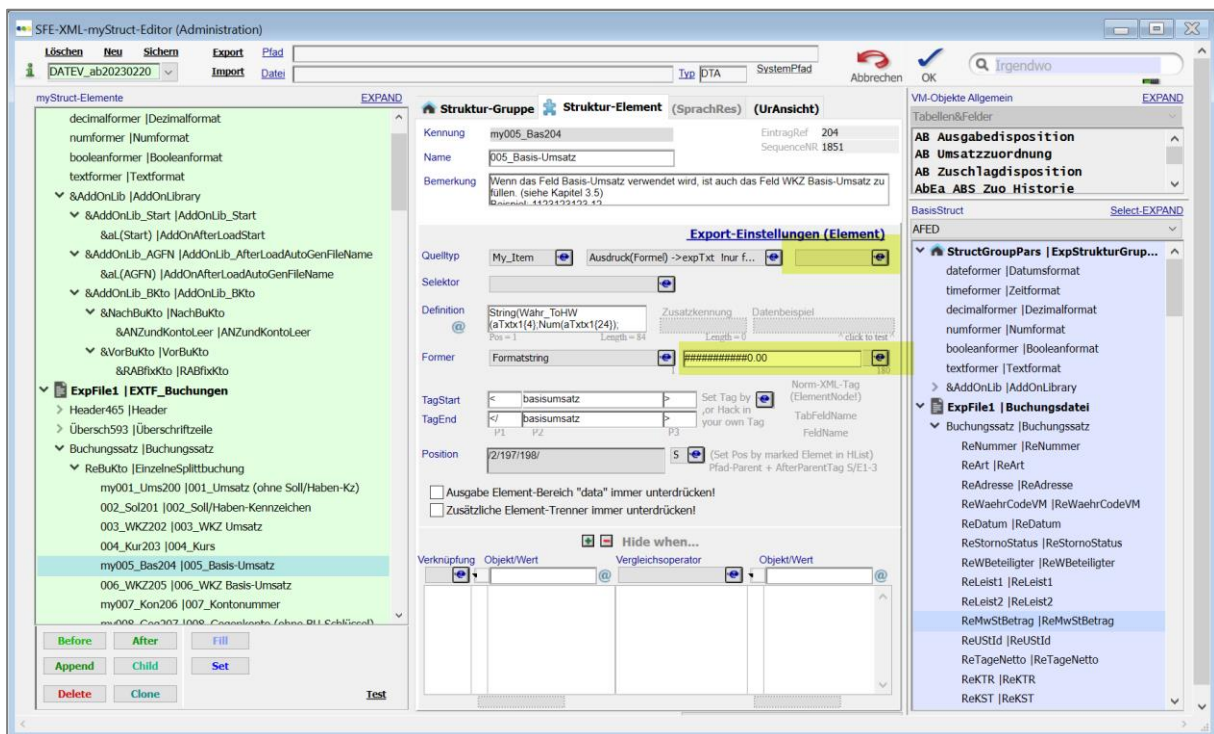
SFE-XML-myStruct-Editor (Administration)

Löschen Neu Sichern Export Pfad
DATEV_ab20230220 Import Datei Typ DTA SystemPfad Abbrechen OK Irgendwo

myStruct-Elemente EXPAND
decimalformer |Dezimalformat
numformer |Numformat
booleanformer |Booleanformat
textformer |Textformat
&AddOnLib |AddOnLibrary
&AddOnLib_Start |AddOnLib_Start
&aL(Start) |AddOnAfterLoadStart
&AddOnLib_AGFN |AddOnLib_AfterLoadAutoGenFileName
&aL(AGFN) |AddOnAfterLoadAutoGenFileName
&AddOnLib_BKto |AddOnLib_BKto
&NachBuKto |NachBuKto
&ANZundKontoLeer |ANZundKontoLeer
&VorBuKto |VorBuKto
&RABfixKto |RABfixKto
ExpFile1 |EXTF_Buchungen
Header465 |Header
Übersch593 |Überschriftzeile
Buchungssatz |Buchungssatz
ReBuKto |EinzelneSplittbuchung
my001_Ums200 |001_Umsatz (ohne Soll/Haben-Kz)
002_Sol201 |002_Soll/Haben-Kennzeichen
003_WKZ202 |003_WKZ Umsatz
004_Kur203 |004_Kurs
my005_Bas204 |005_Basis-Umsatz
006_WKZ205 |006_WKZ Basis-Umsatz
my007_Kon206 |007_Kontonummer
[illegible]

Before After Fill
Append Child Set
Delete Clone Test

Struktur-Gruppe Struktur-Element (SprachRes) (UrAnsicht)
Kennung my005_Bas204 EintragRef 204 SequenceNR 1851
Name 005_Basis-Umsatz
Bemerkung Wenn das Feld Basis-Umsatz verwendet wird, ist auch das Feld WKZ Basis-Umsatz zu füllen. (siehe Kapitel 3.5) Beispiel: 1123123123,12

Export-Einstellungen (Element)
Quelltyp My_Item Ausdruck(Formel) ->expTxt !nur f...
Selektor
Definition String(Währ_ToHW(aTxtx1{4};Num(aTxtx1{24})); Pos = 1 Length = 84 Zusatzkennung Datenbeispiel Length = 0 click to test
Former Formatstring ##########0.00 180
TagStart < basisumsatz > Set Tag by (ElementNode!) ,or Hack in your own Tag Norm-XML-Tag TabFeldName FeldName
TagEnd </ basisumsatz > P1 P2 P3
Position /2/197/198/ S (Set Pos by marked Elemet in HList) Pfad-Parent + AfterParentTag S/E1-3
Ausgabe Element-Bereich "data" immer unterdrücken!
Zusätzliche Element-Trenner immer unterdrücken!
Hide when...
Verknüpfung Objekt/Wert Vergleichsoperator Objekt/Wert

VM-Objekte Allgemein EXPAND
Tabellen&Felder
AB Ausgabedisposition
AB Umsatzzuordnung
AB Zuschlagdisposition
AbEa ABS Zuo Historie
BasisStruct Select-EXPAND
AFED
StructGroupPars |ExpStrukturGrup...
dateformer |Datumsformat
timeformer |Zeitformat
decimalformer |Dezimalformat
numformer |Numformat
booleanformer |Booleanformat
textformer |Textformat
&AddOnLib |AddOnLibrary
ExpFile1 |Buchungsdatei
Buchungssatz |Buchungssatz
ReNummer |ReNummer
ReArt |ReArt
ReAdresse |ReAdresse
ReWaehrCodeVM |ReWaehrCodeVM
ReDatum |ReDatum
ReStornoStatus |ReStornoStatus
ReWBeteiligter |ReWBeteiligter
ReLeist1 |ReLeist1
ReLeist2 |ReLeist2
ReMwStBetrag |ReMwStBetrag
ReUStId |ReUStId
ReTageNetto |ReTageNetto
ReKTR |ReKTR
ReKST |ReKST